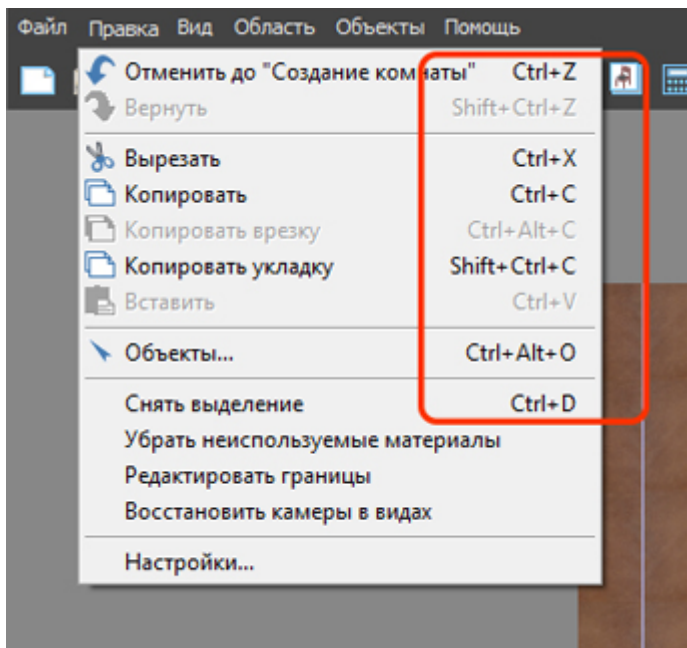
Файл Правка Вид Область Объекты Помощь

Отменить до "Создание комнаты" Ctrl+Z
Вернуть Shift+Ctrl+Z
Вырезать Ctrl+X
Копировать Ctrl+C
Копировать врезку Ctrl+Alt+C
Копировать укладку Shift+Ctrl+C
Вставить Ctrl+V
Объекты... Ctrl+Alt+O
Снять выделение Ctrl+D
Убрать неиспользуемые материалы
Редактировать границы
Восстановить камеры в видах
Настройки...